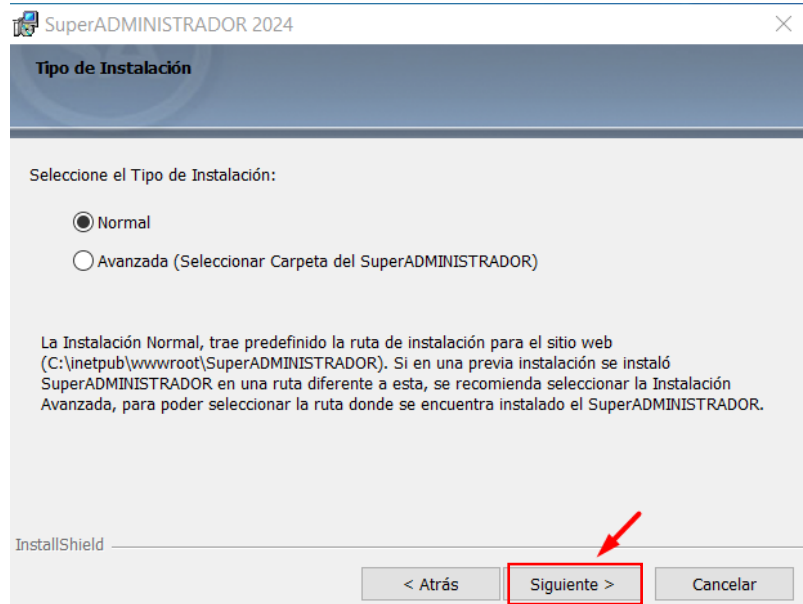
SuperADMINISTRADOR 2024

Tipo de Instalación

Seleccione el Tipo de Instalación:

Normal

Avanzada (Seleccionar Carpeta del SuperADMINISTRADOR)

La Instalación Normal, trae predefinido la ruta de instalación para el sitio web (C:\inetpub\wwwroot\SuperADMINISTRADOR). Si en una previa instalación se instaló SuperADMINISTRADOR en una ruta diferente a esta, se recomienda seleccionar la Instalación Avanzada, para poder seleccionar la ruta donde se encuentra instalado el SuperADMINISTRADOR.

InstallShield

< Atrás

Siguiente >

Cancelar